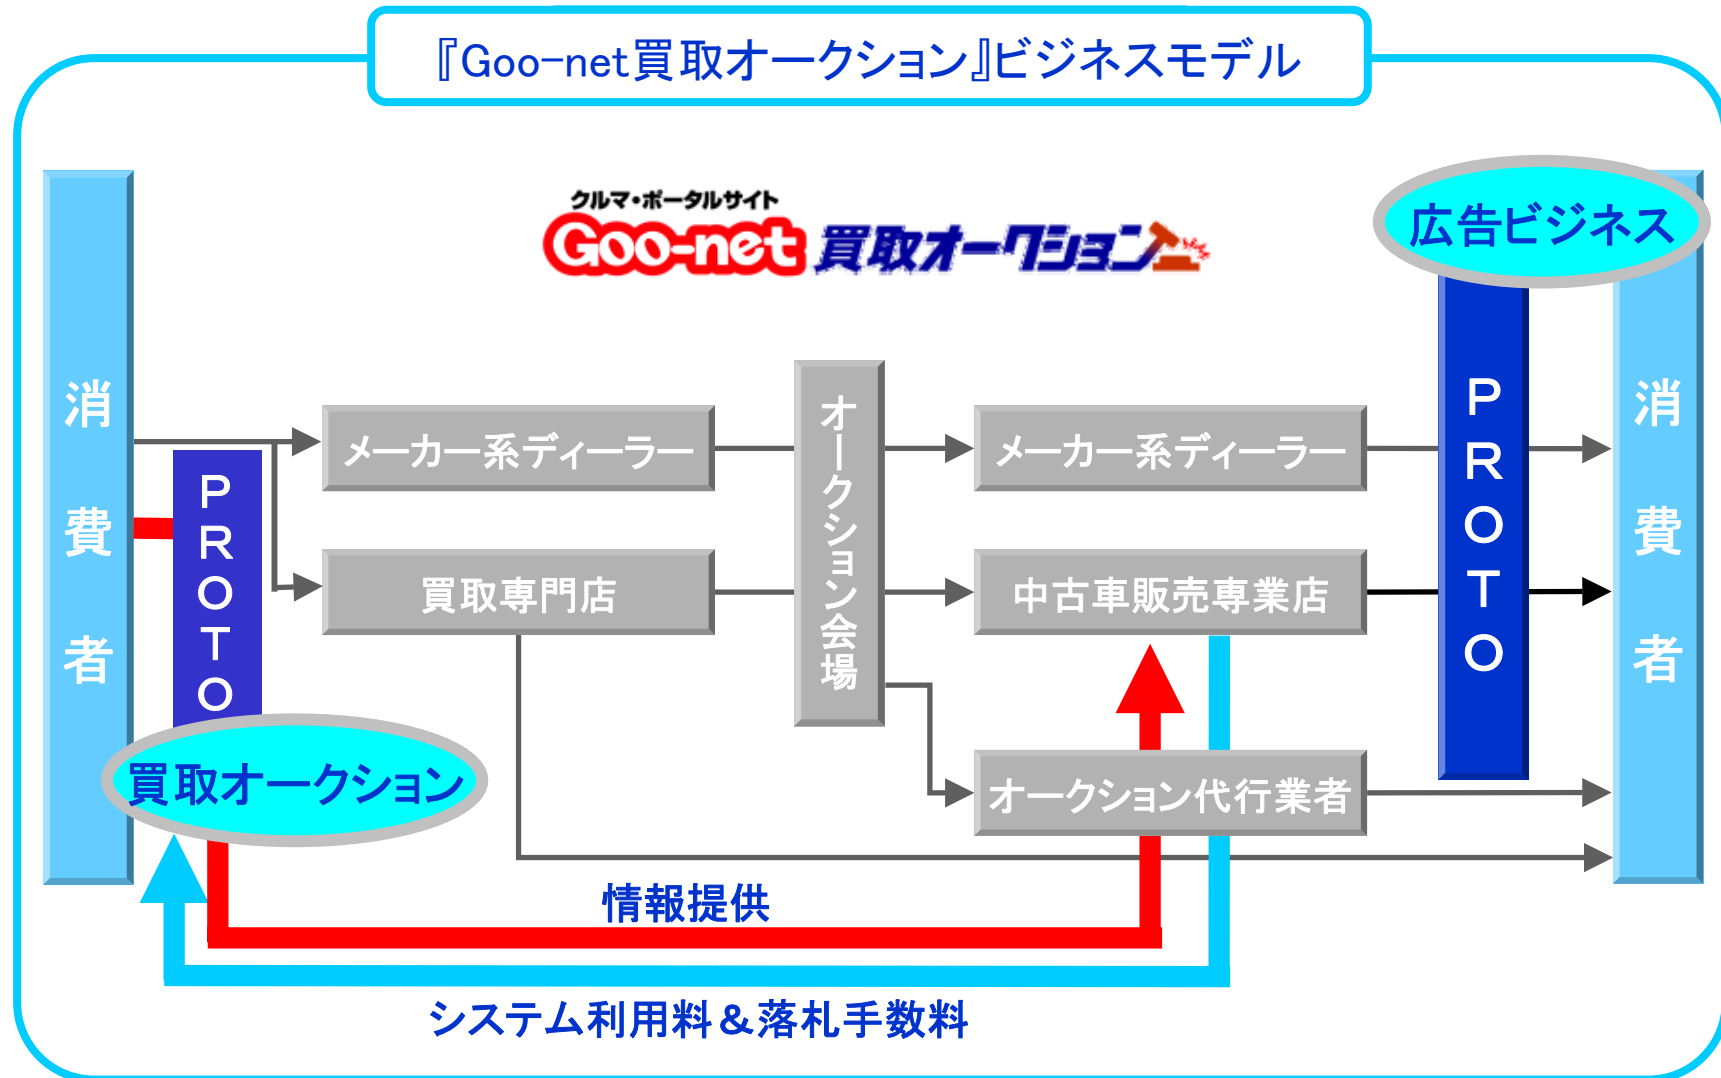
『Goo-net買取オークション』ビジネスモデル

クルマ・ポータルサイト
Goo-net 買取オークション

広告ビジネス

消費者

PROTO

メーカー系ディーラー

買取専門店

オークション会場

メーカー系ディーラー

中古車販売専業店

PROTO

消費者

買取オークション

オークション代行業者

情報提供

システム利用料＆落札手数料